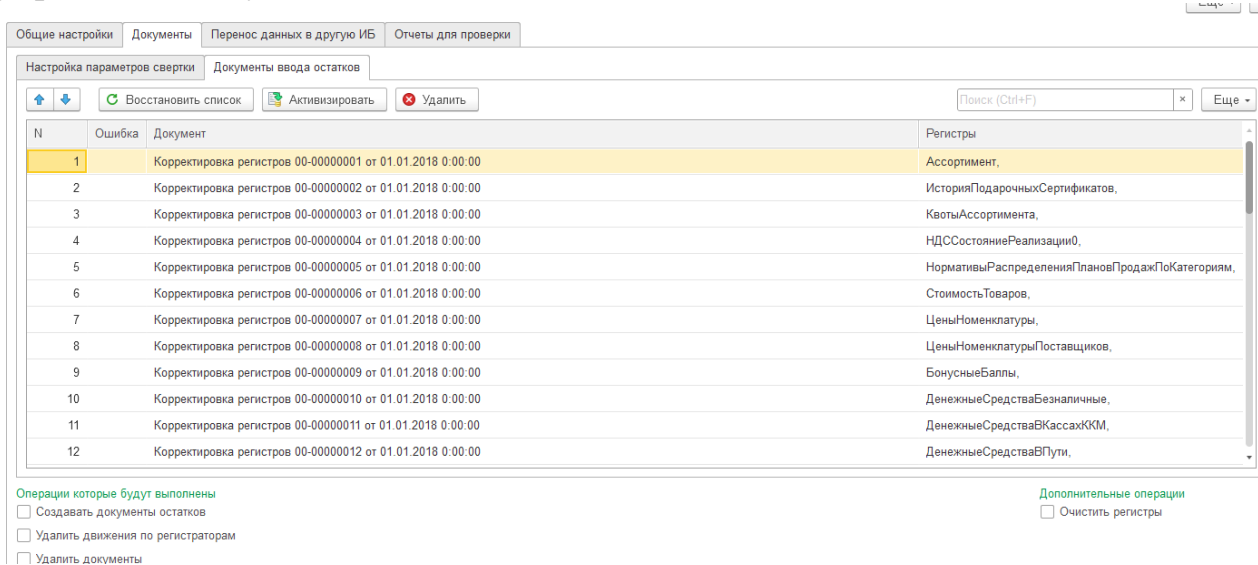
Еще

Общие настройки | Документы | Перенос данных в другую ИБ | Отчеты для проверки

Настройка параметров свертки | Документы ввода остатков

Восстановить список | Активизировать | Удалить | Поиск (Ctrl+F) | × | Еще

| N | Ошибка | Документ | Регистры |
|---|---|---|---|
| 1 | | Корректировка регистров 00-00000001 от 01.01.2018 0:00:00 | Ассортимент, |
| 2 | | Корректировка регистров 00-00000002 от 01.01.2018 0:00:00 | ИсторияПодарочныхСертификатов, |
| 3 | | Корректировка регистров 00-00000003 от 01.01.2018 0:00:00 | КвотыАссортимента, |
| 4 | | Корректировка регистров 00-00000004 от 01.01.2018 0:00:00 | НДССостояниеРеализации0, |
| 5 | | Корректировка регистров 00-00000005 от 01.01.2018 0:00:00 | НормативыРаспределенияПлановПродажПоКатегориям, |
| 6 | | Корректировка регистров 00-00000006 от 01.01.2018 0:00:00 | СтоимостьТоваров, |
| 7 | | Корректировка регистров 00-00000007 от 01.01.2018 0:00:00 | ЦеныНоменклатуры, |
| 8 | | Корректировка регистров 00-00000008 от 01.01.2018 0:00:00 | ЦеныНоменклатурыПоставщиков, |
| 9 | | Корректировка регистров 00-00000009 от 01.01.2018 0:00:00 | БонусныеБаллы, |
| 10 | | Корректировка регистров 00-00000010 от 01.01.2018 0:00:00 | ДенежныеСредстваБезналичные, |
| 11 | | Корректировка регистров 00-00000011 от 01.01.2018 0:00:00 | ДенежныеСредстваВКассахККМ, |
| 12 | | Корректировка регистров 00-00000012 от 01.01.2018 0:00:00 | ДенежныеСредстваВПути, |

Операции которые будут выполнены
Создавать документы остатков
Удалить движения по регистраторам
Удалить документы

Дополнительные операции
Очистить регистры